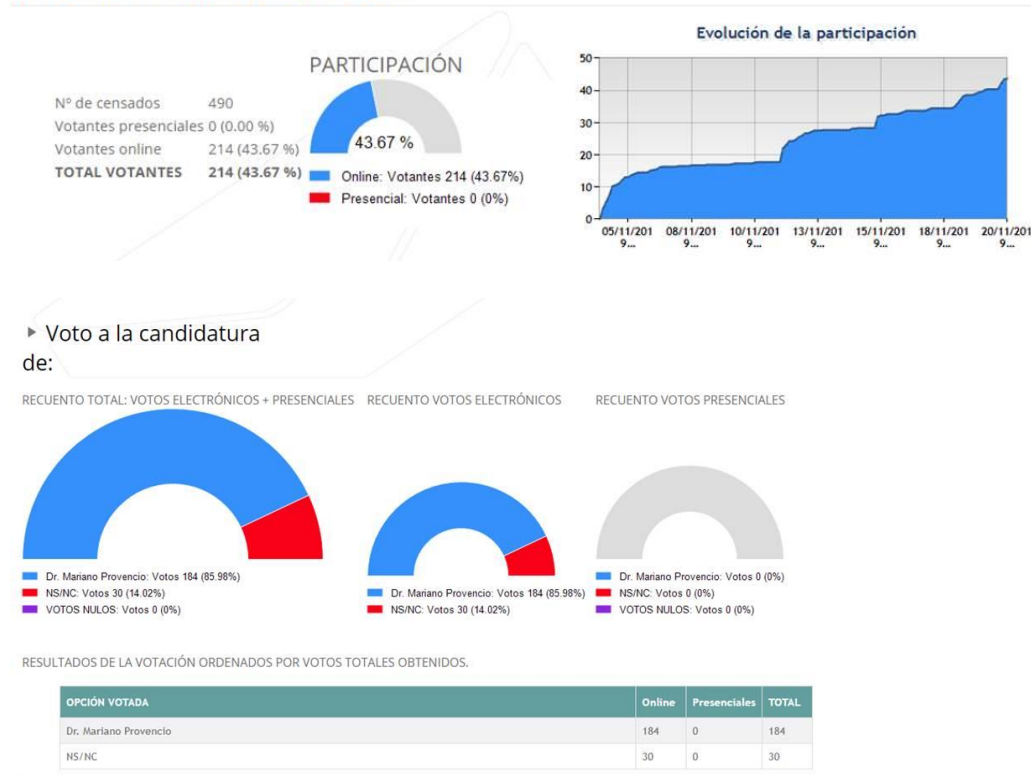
PARTICIPACIÓN

Nº de censados 490
Votantes presenciales 0 (0.00 %)
Votantes online 214 (43.67 %)
TOTAL VOTANTES 214 (43.67 %)

43.67 %

Online: Votantes 214 (43.67%)
Presencial: Votantes 0 (0%)

Evolución de la participación

50
40
30
20
10
0

05/11/2019...
08/11/2019...
10/11/2019...
13/11/2019...
15/11/2019...
18/11/2019...
20/11/2019...

▸ Voto a la candidatura de:

RECUENTO TOTAL: VOTOS ELECTRÓNICOS + PRESENCIALES

Dr. Mariano Provencio: Votos 184 (85.98%)
NS/NC: Votos 30 (14.02%)
VOTOS NULOS: Votos 0 (0%)

RECUENTO VOTOS ELECTRÓNICOS

Dr. Mariano Provencio: Votos 184 (85.98%)
NS/NC: Votos 30 (14.02%)

RECUENTO VOTOS PRESENCIALES

Dr. Mariano Provencio: Votos 0 (0%)
NS/NC: Votos 0 (0%)
VOTOS NULOS: Votos 0 (0%)

RESULTADOS DE LA VOTACIÓN ORDENADOS POR VOTOS TOTALES OBTENIDOS.

| OPCIÓN VOTADA | Online | Presenciales | TOTAL |
|---|---|---|---|
| Dr. Mariano Provencio | 184 | 0 | 184 |
| NS/NC | 30 | 0 | 30 |